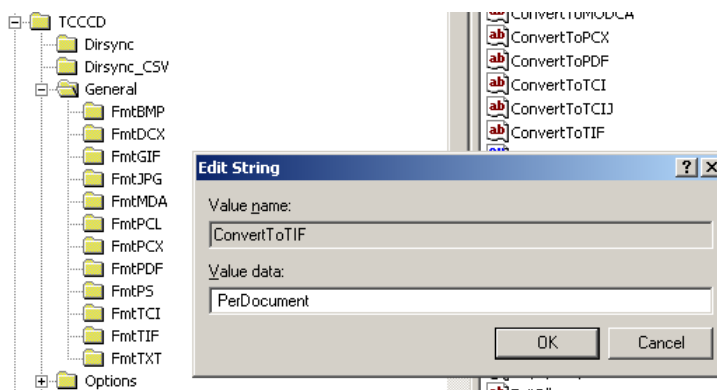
TCCCD
Dirsync
Dirsync_CSV
General
FmtBMP
FmtDCX
FmtGIF
FmtJPG
FmtMDA
FmtPCL
FmtPCX
FmtPDF
FmtPS
FmtTCI
FmtTIF
FmtTXT
Options

ConvertToMODCA
ConvertToPCX
ConvertToPDF
ConvertToTCI
ConvertToTCIJ
ConvertToTIF

Edit String
?
X
Value name:
ConvertToTIF
Value data:
PerDocument
OK
Cancel